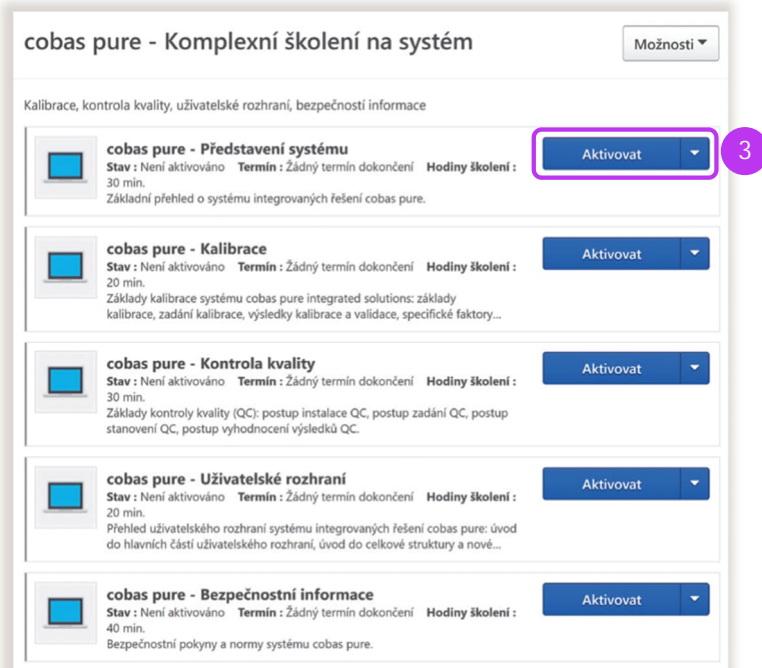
cobas pure - Komplexní školení na systém

Možnosti

Kalibrace, kontrola kvality, uživatelské rozhraní, bezpečností informace

cobas pure - Představení systému
Stav : Není aktivováno Termín : Žádný termín dokončení Hodiny školení : 30 min.
Základní přehled o systému integrovaných řešení cobas pure.

Aktivovat

3

cobas pure - Kalibrace
Stav : Není aktivováno Termín : Žádný termín dokončení Hodiny školení : 20 min.
Základy kalibrace systému cobas pure integrated solutions: základy kalibrace, zadání kalibrace, výsledky kalibrace a validace, specifické faktory...

Aktivovat

cobas pure - Kontrola kvality
Stav : Není aktivováno Termín : Žádný termín dokončení Hodiny školení : 30 min.
Základy kontroly kvality (QC): postup instalace QC, postup zadání QC, postup stanovení QC, postup vyhodnocení výsledků QC.

Aktivovat

cobas pure - Uživatelské rozhraní
Stav : Není aktivováno Termín : Žádný termín dokončení Hodiny školení : 20 min.
Přehled uživatelského rozhraní systému integrovaných řešení cobas pure: úvod do hlavních částí uživatelského rozhraní, úvod do celkové struktury a nové...

Aktivovat

cobas pure - Bezpečnostní informace
Stav : Není aktivováno Termín : Žádný termín dokončení Hodiny školení : 40 min.
Bezpečnostní pokyny a normy systému cobas pure.

Aktivovat